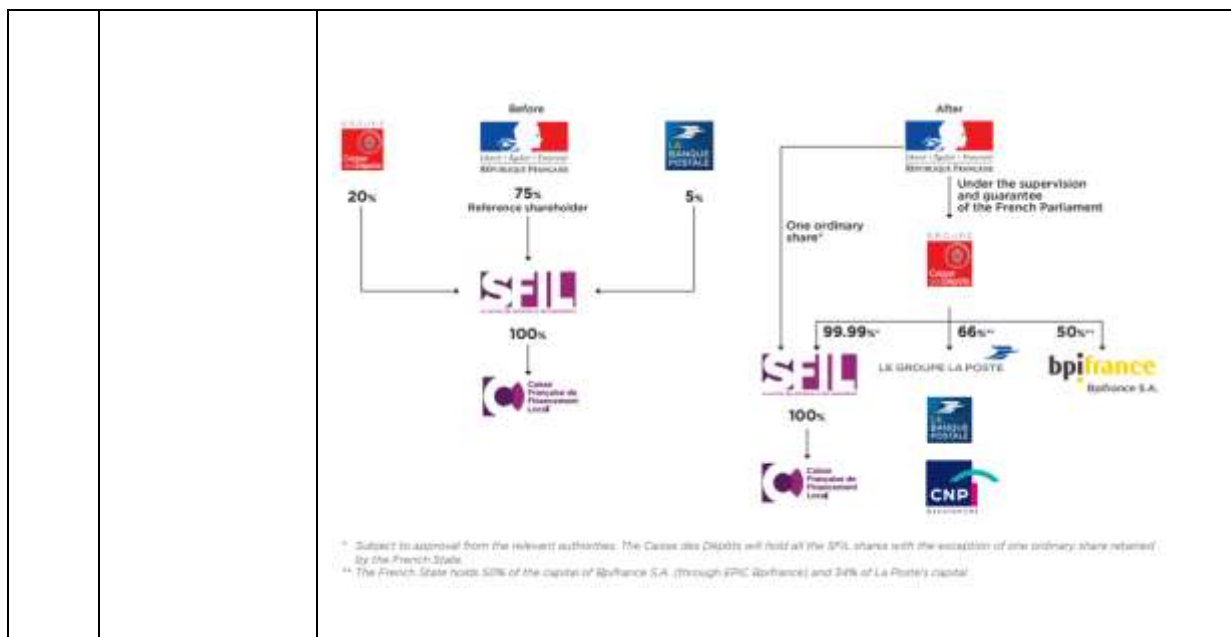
Before

GROUPE Caisse des Dépôts

Liberté • Égalité • Fraternité RÉPUBLIQUE FRANÇAISE

LA BANQUE POSTALE

20%

75%
Reference shareholder

5%

SFIL

100%

Caisse Française de Financement Local

After

Liberté • Égalité • Fraternité RÉPUBLIQUE FRANÇAISE

Under the supervision and guarantee of the French Parliament

One ordinary share*

GROUPE Caisse des Dépôts

99.99%*

66%**

50%**

SFIL

LE GROUPE LA POSTE

bpifrance
Bpifrance S.A.

100%

LA BANQUE POSTALE

Caisse Française de Financement Local

CNP ASSURANCES

* Subject to approval from the relevant authorities. The Caisse des Dépôts will hold all the SFIL shares with the exception of one ordinary share retained by the French State.
** The French State holds 50% of the capital of Bpifrance S.A. (through EPIC Bpifrance) and 34% of La Poste's capital